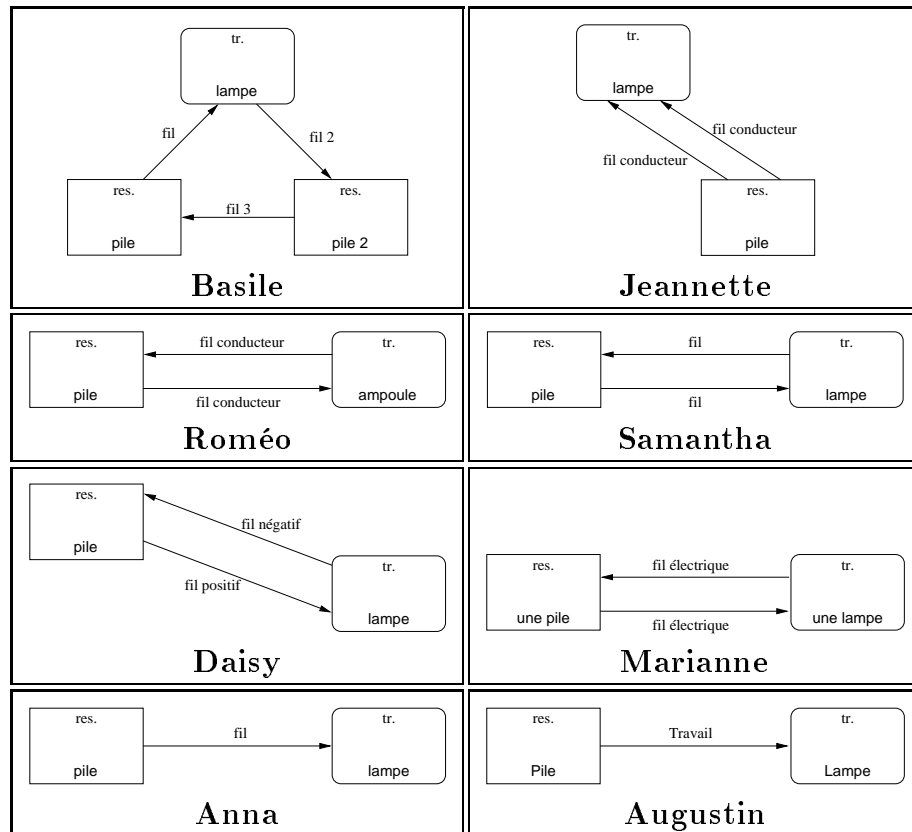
tr.
lampe
fil
fil 2
res.
pile
fil 3
res.
pile 2
Basile

tr.
lampe
fil conducteur
fil conducteur
res.
pile
Jeannette

res.
pile
fil conducteur
fil conducteur
tr.
ampoule
Roméo

res.
pile
fil
fil
tr.
lampe
Samantha

res.
pile
fil négatif
fil positif
tr.
lampe
Daisy

res.
une pile
fil électrique
fil électrique
tr.
une lampe
Marianne

res.
pile
fil
tr.
lampe
Anna

res.
Pile
Travail
tr.
Lampe
Augustin